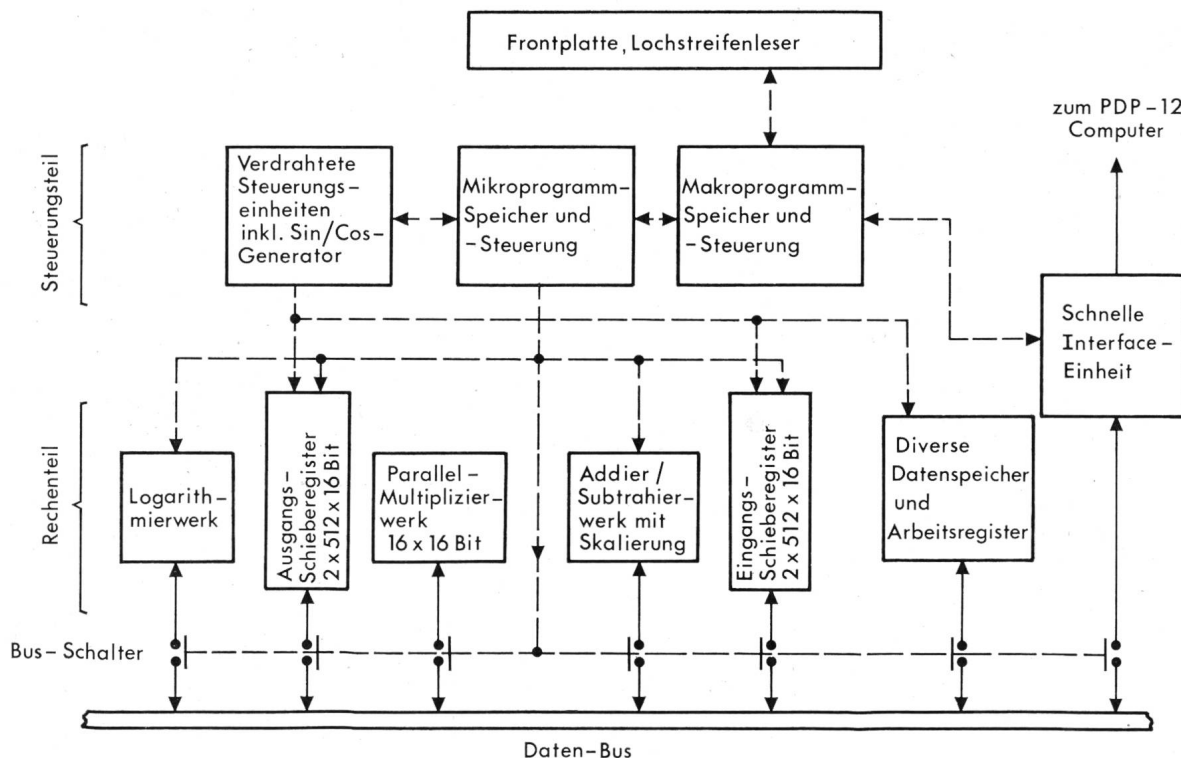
Frontplatte, Lochstreifenleser

zum PDP-12 Computer

Steuerungsteil

Verdrahtete Steuerungseinheiten inkl. Sin/Cos-Generator

Mikroprogramm-Speicher und -Steuerung

Makroprogramm-Speicher und -Steuerung

Schnelle Interface-Einheit

Rechenteil

Logarithmierwerk

Ausgangs-Schieberegister 2 x 512 x 16 Bit

Parallel-Multiplizierwerk 16 x 16 Bit

Addier/Subtrahierwerk mit Skalierung

Eingangs-Schieberegister 2 x 512 x 16 Bit

Diverse Datenspeicher und Arbeitsregister

Bus-Schalter

Daten-Bus